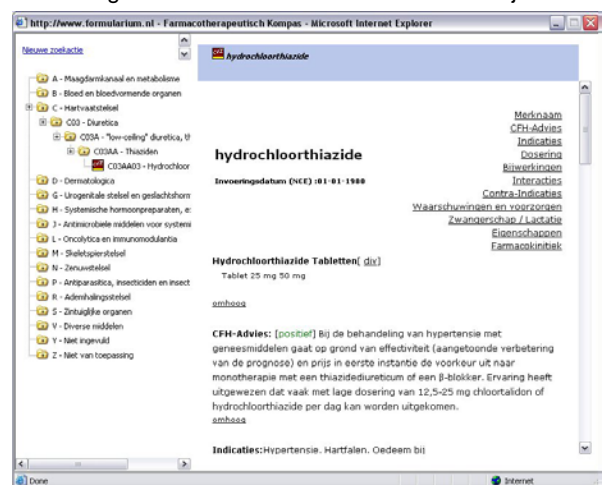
http://www.formularium.nl - Farmacotherapeutisch Kompas - Microsoft Internet Explorer

Nieuwe zoekactie

A - Maagdarmkanaal en metabolisme
B - Bloed en bloedvormende organen
C - Hartvaatstelsel
C03 - Diuretica
C03A - "low-ceiling" diuretica, th
C03AA - Thiaziden
C03AA03 - Hydrochloor
D - Dermatologica
G - Urogenitale stelsel en geslachtshorm
H - Systemische hormoonpreparaten, e:
J - Antimicrobiele middelen voor systemi
L - Oncolytica en immunomodulantia
M - Skeletspierstelsel
N - Zenuwstelsel
P - Antiparasitica, insecticiden en insect
R - Ademhalingsstelsel
S - Zintuiglijke organen
V - Diverse middelen
Y - Niet ingevuld
Z - Niet van toepassing

hydrochloorthiazide

Merknaam
CFH-Advies
Indicaties
Dosering
Bijwerkingen
Interacties
Contra-Indicaties
Waarschuwingen en voorzorgen
Zwangerschap / Lactatie
Eigenschappen
Farmacokinetiek

hydrochloorthiazide

Invoeringsdatum (NCE) :01-01-1980

Hydrochloorthiazide Tabletten[ div]
Tablet 25 mg 50 mg

omhoog

CFH-Advies: [positief] Bij de behandeling van hypertensie met geneesmiddelen gaat op grond van effectiviteit (aangetoonde verbetering van de prognose) en prijs in eerste instantie de voorkeur uit naar monotherapie met een thiazidediureticum of een β-blokker. Ervaring heeft uitgewezen dat vaak met lage dosering van 12,5-25 mg chloortalidon of hydrochloorthiazide per dag kan worden uitgekomen.
omhoog

Indicaties: Hypertensie. Hartfalen. Oedeem bij

Done
Internet